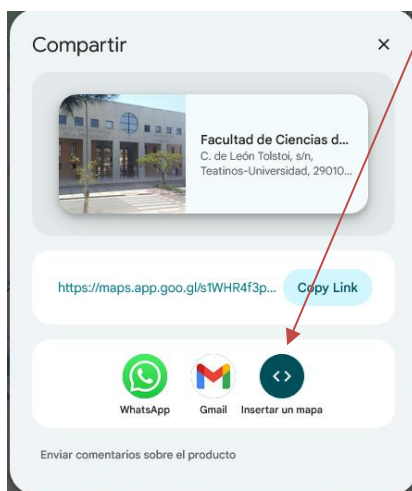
Compartir

×

Facultad de Ciencias d...
C. de León Tolstoi, s/n, Teatinos-Universidad, 29010...

https://maps.app.goo.gl/s1WHR4f3p...

Copy Link

WhatsApp

Gmail

Insertar un mapa

Enviar comentarios sobre el producto